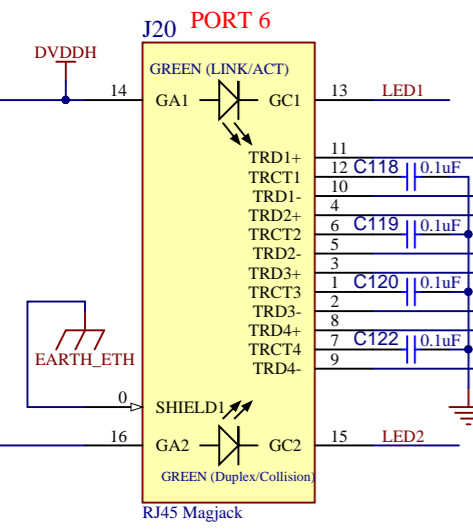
J20 PORT 6

DVDDH

GREEN (LINK/ACT)

14 GA1 GC1 13 LED1

TRD1+ 11
TRCT1 12 C118 0.1uF
TRD1- 10
TRD2+ 4
TRCT2 6 C119 0.1uF
TRD2- 5
TRD3+ 3
TRCT3 1 C120 0.1uF
TRD3- 2
TRD4+ 8
TRCT4 7 C122 0.1uF
TRD4- 9

EARTH_ETH

0 SHIELD1

16 GA2 GC2 15 LED2

GREEN (Duplex/Collision)

RJ45 Magjack